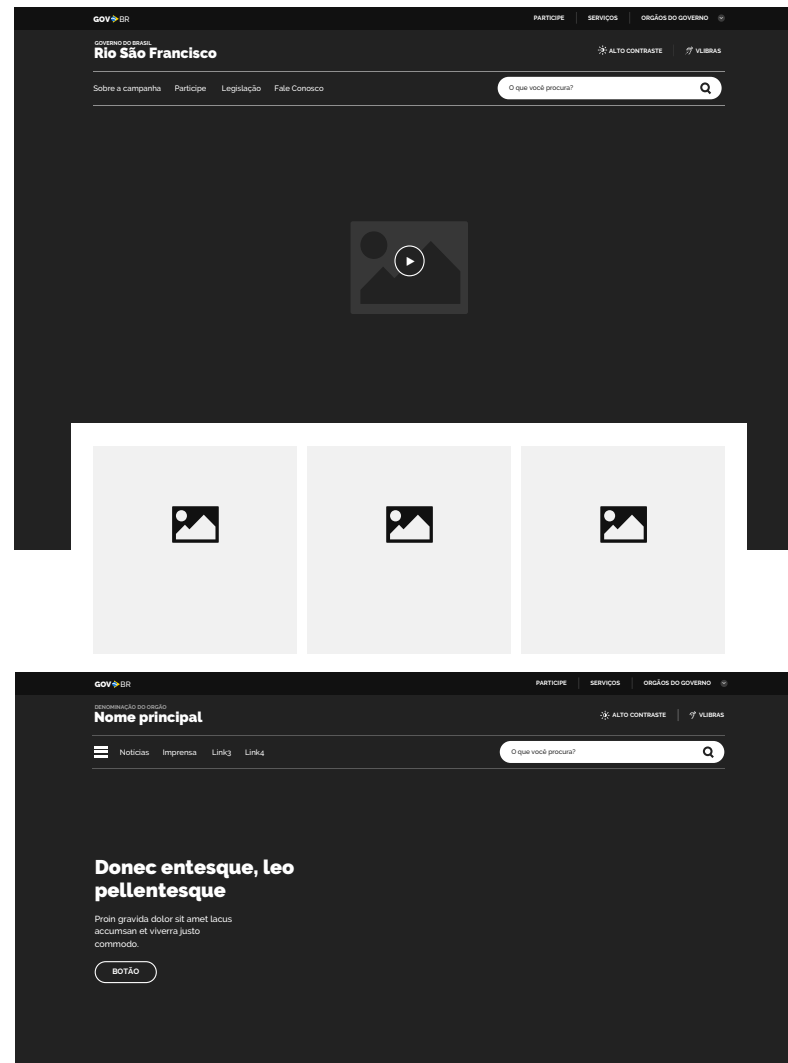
GOV BR

PARTICIPE | SERVIÇOS | ORGÃOS DO GOVERNO

GOVERNO DO BRASIL
Rio São Francisco

ALTO CONTRASTE | VLIBRAS

Sobre a campanha   Participe   Legislação   Fale Conosco

O que você procura?

GOV BR

PARTICIPE | SERVIÇOS | ORGÃOS DO GOVERNO

DENOMINAÇÃO DO ORGÃO
Nome principal

ALTO CONTRASTE | VLIBRAS

Notícias   Imprensa   Link3   Link4

O que você procura?

Donec entesque, leo pellentesque

Proin gravida dolor sit amet lacus accumsan et viverra justo commodo.

BOTÃO